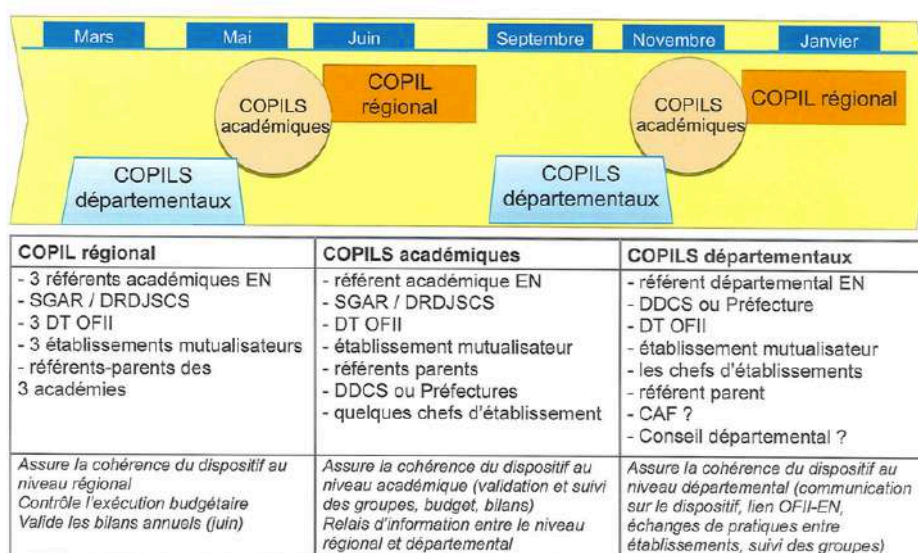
Mars Mai Juin Septembre Novembre Janvier

COPILS académiques

COPIL régional

COPILS départementaux

COPILS académiques

COPIL régional

COPILS départementaux

| COPIL régional | COPILS académiques | COPILS départementaux |
|---|---|---|
| - 3 référents académiques EN<br>- SGAR / DRDJSCS<br>- 3 DT OFII<br>- 3 établissements mutualisateurs<br>- référents-parents des 3 académies | - référent académique EN<br>- SGAR / DRDJSCS<br>- DT OFII<br>- établissement mutualisateur<br>- référents parents<br>- DDCS ou Préfectures<br>- quelques chefs d'établissement | - référent départemental EN<br>- DDCS ou Préfecture<br>- DT OFII<br>- établissement mutualisateur<br>- les chefs d'établissements<br>- référent parent<br>- CAF ?<br>- Conseil départemental ? |
| Assure la cohérence du dispositif au niveau régional<br>Contrôle l'exécution budgétaire<br>Valide les bilans annuels (juin) | Assure la cohérence du dispositif au niveau académique (validation et suivi des groupes, budget, bilans)<br>Relais d'information entre le niveau régional et départemental | Assure la cohérence du dispositif au niveau départemental (communication sur le dispositif, lien OFII-EN, échanges de pratiques entre établissements, suivi des groupes) |